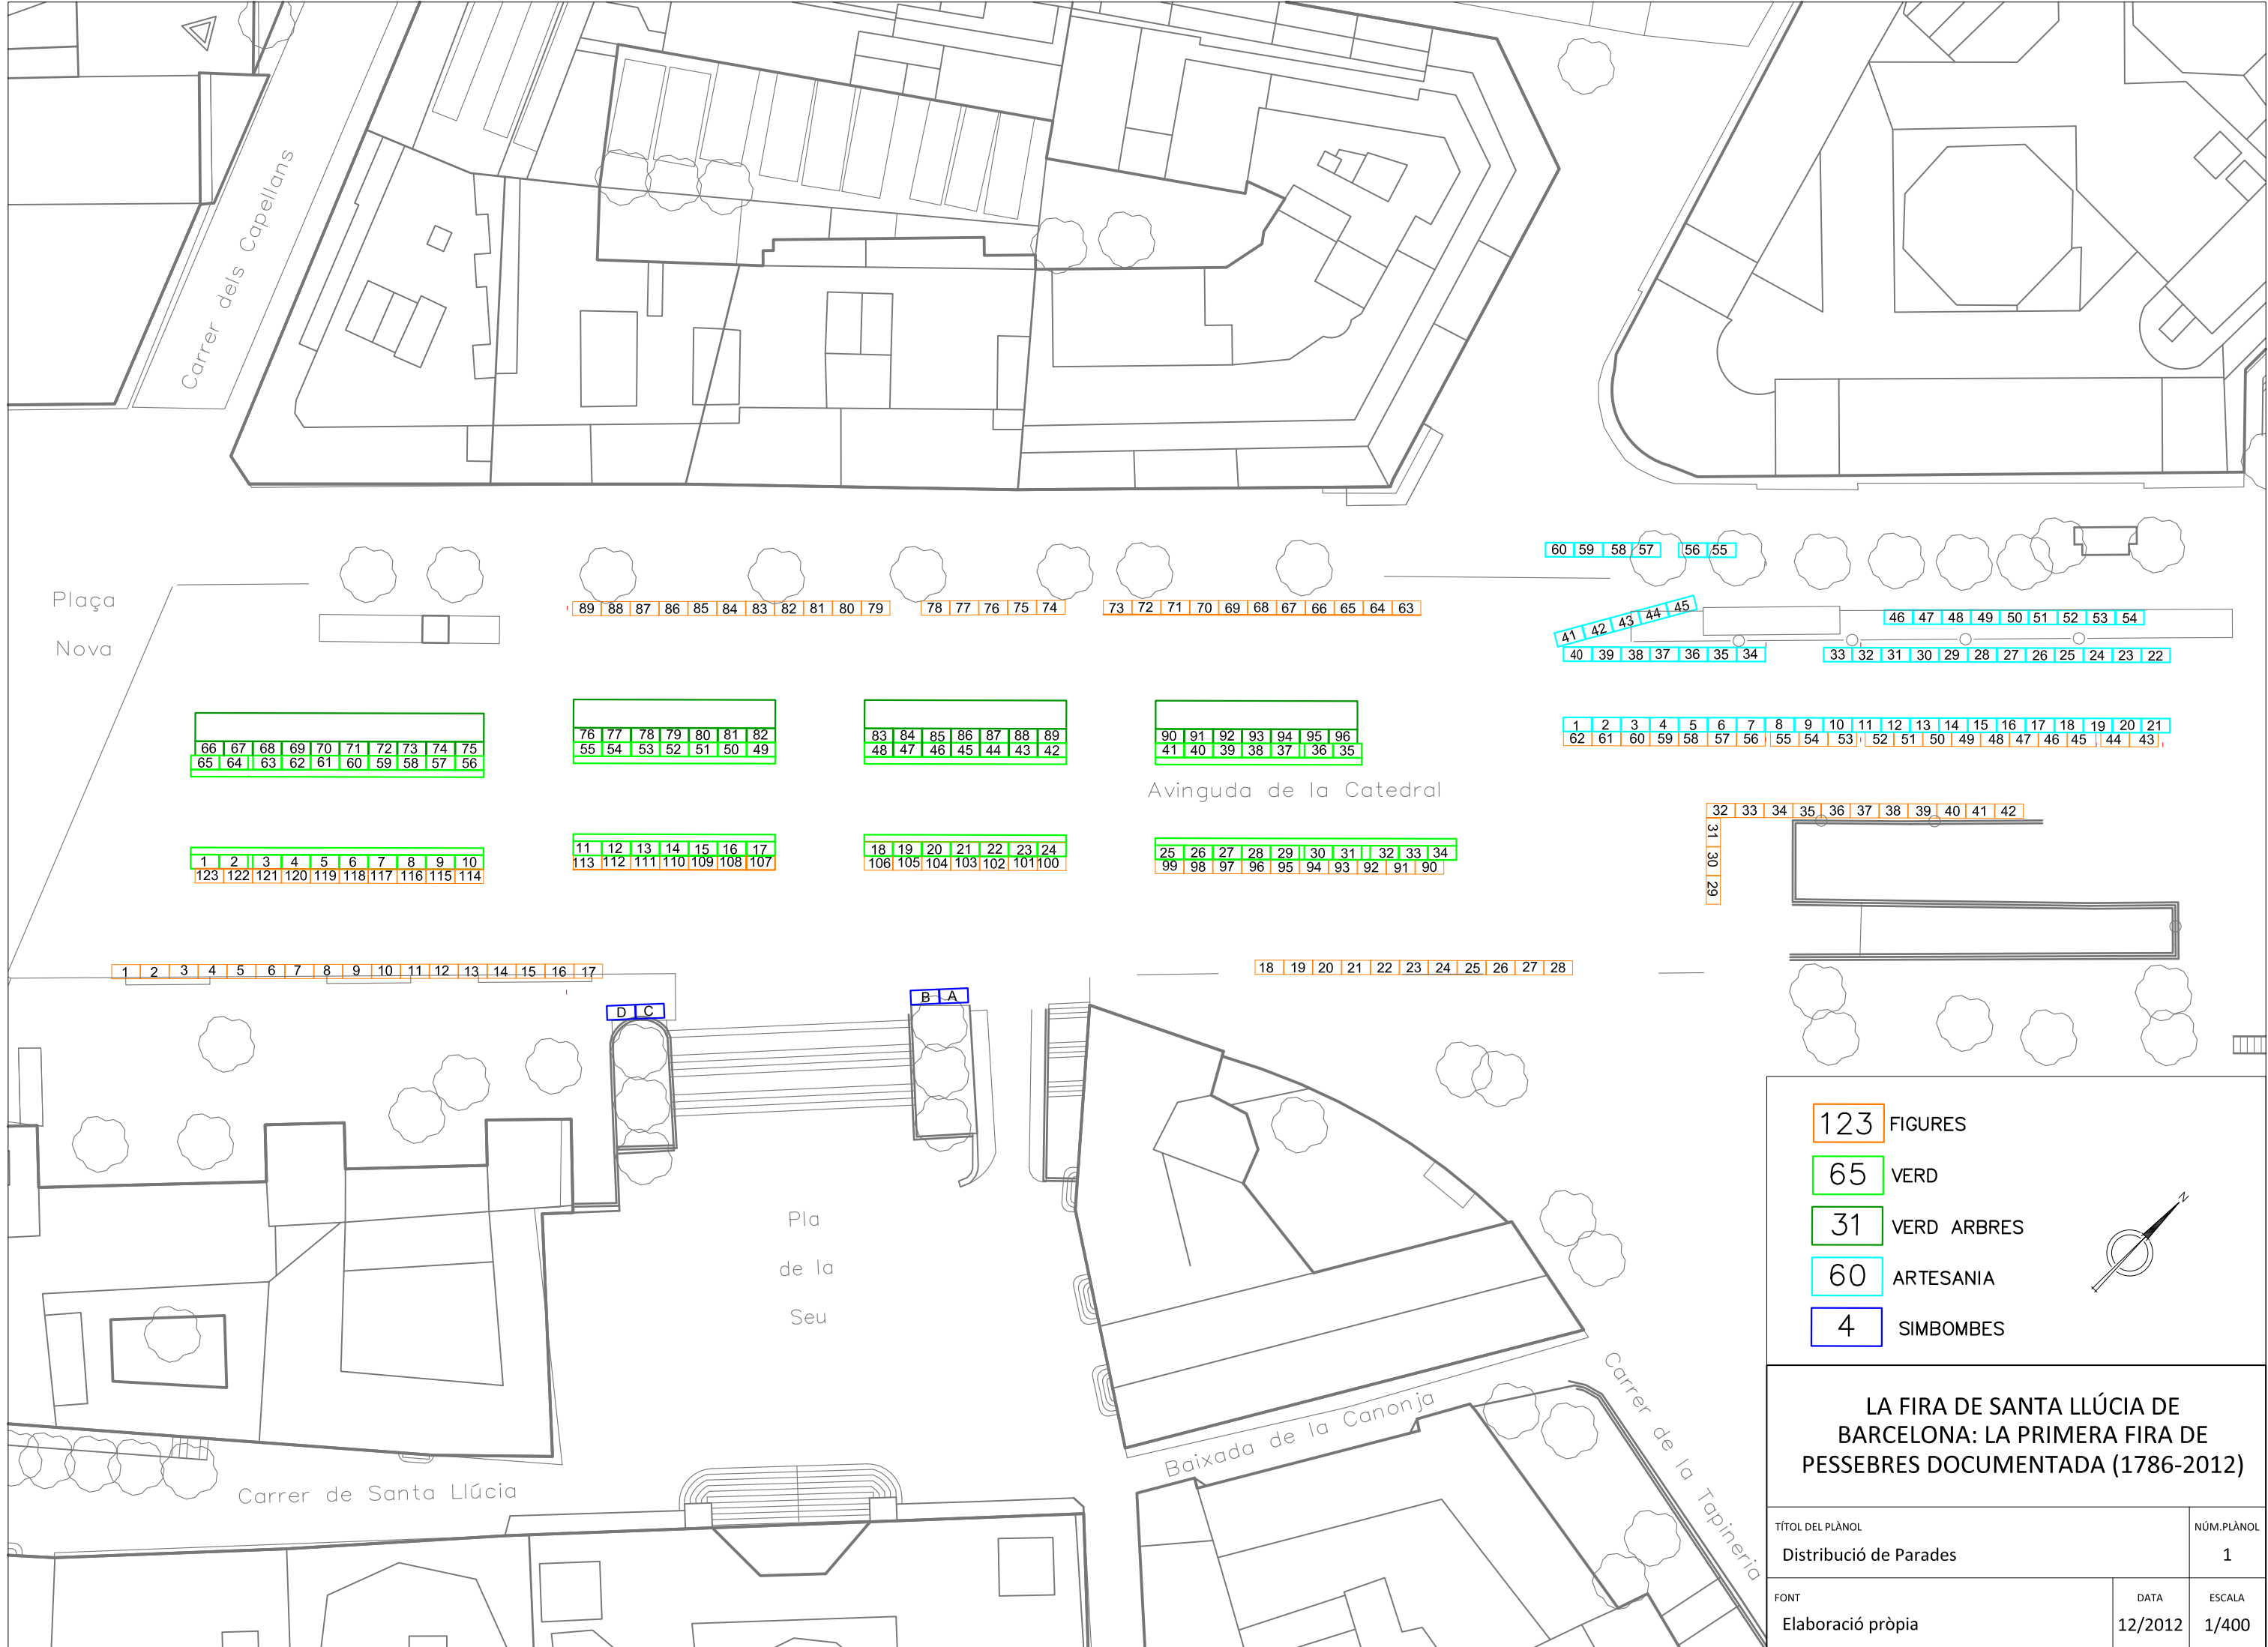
Carrer dels Capellans

Plaça Nova

89 88 87 86 85 84 83 82 81 80 79
78 77 76 75 74
73 72 71 70 69 68 67 66 65 64 63

60 59 58 57 56 55
41 42 43 44 45
46 47 48 49 50 51 52 53 54
40 39 38 37 36 35 34
33 32 31 30 29 28 27 26 25 24 23 22

66 67 68 69 70 71 72 73 74 75
65 64 63 62 61 60 59 58 57 56

76 77 78 79 80 81 82
55 54 53 52 51 50 49

83 84 85 86 87 88 89
48 47 46 45 44 43 42

90 91 92 93 94 95 96
41 40 39 38 37 36 35

1 2 3 4 5 6 7 8 9 10 11 12 13 14 15 16 17 18 19 20 21
62 61 60 59 58 57 56 55 54 53 52 51 50 49 48 47 46 45 44 43

Avinguda de la Catedral

32 33 34 35 36 37 38 39 40 41 42
31 30 29

1 2 3 4 5 6 7 8 9 10
123 122 121 120 119 118 117 116 115 114

11 12 13 14 15 16 17
113 112 111 110 109 108 107

18 19 20 21 22 23 24
106 105 104 103 102 101 100

25 26 27 28 29 30 31 32 33 34
99 98 97 96 95 94 93 92 91 90

1 2 3 4 5 6 7 8 9 10 11 12 13 14 15 16 17
18 19 20 21 22 23 24 25 26 27 28

D C
B A

Pla de la Seu

Carrer de Santa Llúcia

Baixada de la Canonja

Carrer de la Tapineria

123 FIGURES
65 VERD
31 VERD ARBRES
60 ARTESANIA
4 SIMBOMBES

N

LA FIRA DE SANTA LLÚCIA DE BARCELONA: LA PRIMERA FIRA DE PESSEBRES DOCUMENTADA (1786-2012)

TÍTOL DEL PLÀNOL
Distribució de Parades
NÚM.PLÀNOL
1
FONT
Elaboració pròpia
DATA
12/2012
ESCALA
1/400